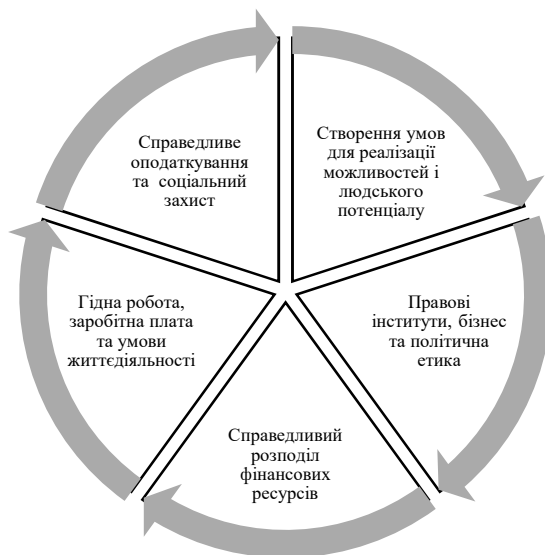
Справедливе оподаткування та соціальний захист

Створення умов для реалізації можливостей і людського потенціалу

Правові інститути, бізнес та політична етика

Справедливий розподіл фінансових ресурсів

Гідна робота, заробітна плата та умови життєдіяльності